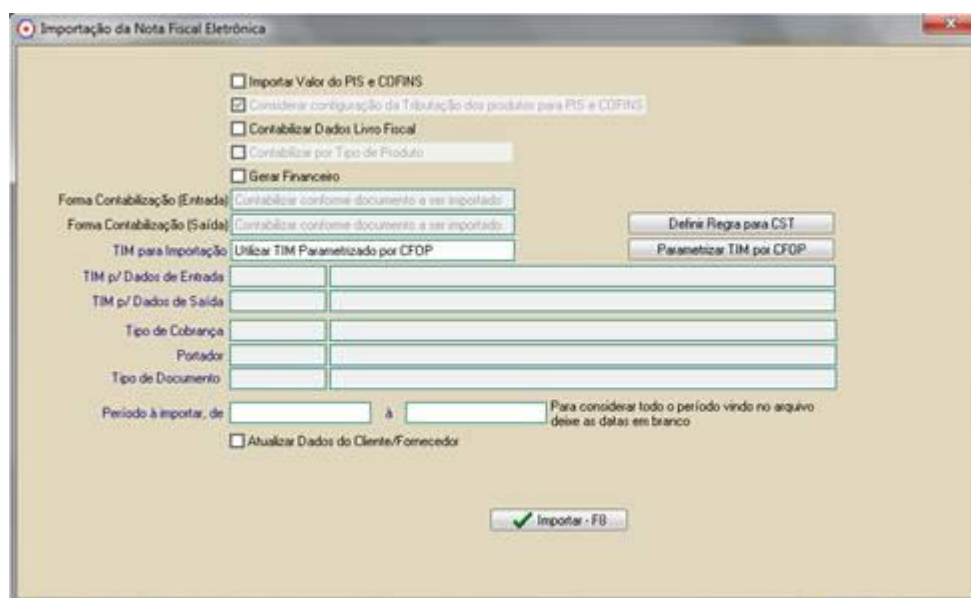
Importação da Nota Fiscal Eletrônica

Importar Valor do PIS e COFINS
Considerar configuração da Tributação dos produtos para PIS e COFINS
Contabilizar Dados Livro Fiscal
Contabilizar por Tipo de Produto
Gerar Financeiro

Forma Contabilização (Entrada) Contabilizar conforme documento a ser importado
Forma Contabilização (Saída) Contabilizar conforme documento a ser importado
Definir Regra para CST
TIM para Importação Utilizar TIM Parametrizado por CFOP
Parametrizar TIM por CFOP
TIM p/ Dados de Entrada
TIM p/ Dados de Saída
Tipo de Cobrança
Portador
Tipo de Documento
Período à importar, de à Para considerar todo o período vindo no arquivo deixe as datas em branco
Atualizar Dados do Cliente/Fornecedor

Importar - F8